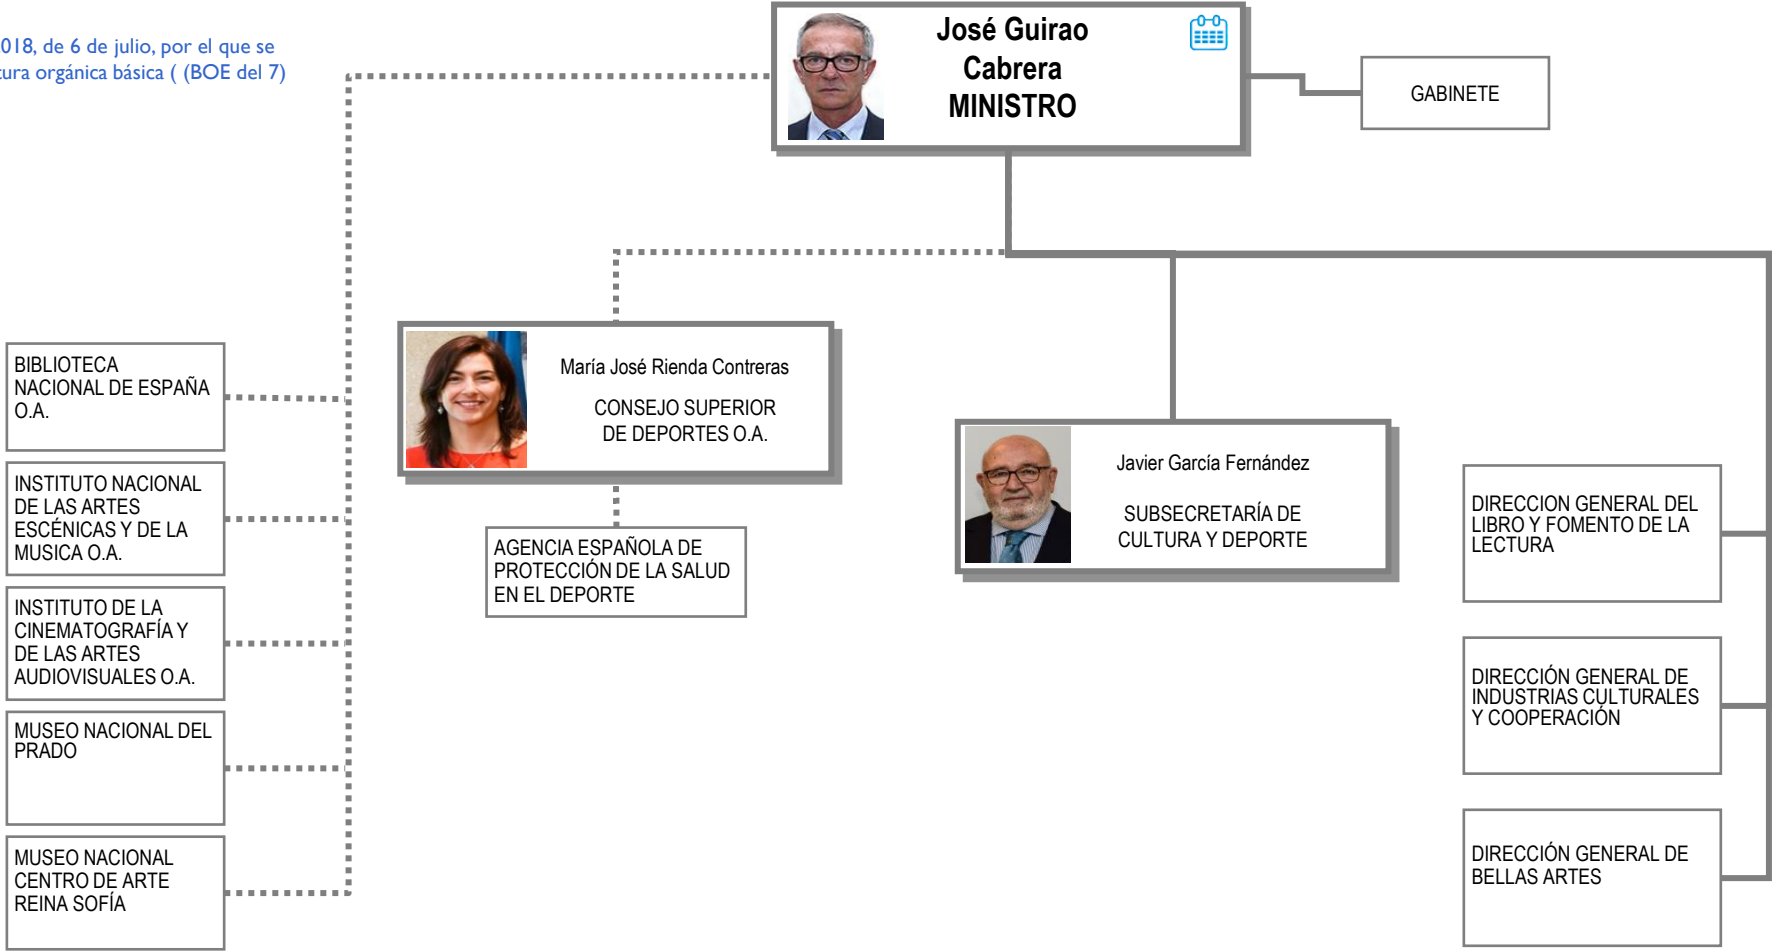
018, de 6 de julio, por el que se
tura orgánica básica ( (BOE del 7)

José Guirao Cabrera
MINISTRO

GABINETE

BIBLIOTECA NACIONAL DE ESPAÑA O.A.

INSTITUTO NACIONAL DE LAS ARTES ESCÉNICAS Y DE LA MUSICA O.A.

INSTITUTO DE LA CINEMATOGRAFÍA Y DE LAS ARTES AUDIOVISUALES O.A.

MUSEO NACIONAL DEL PRADO

MUSEO NACIONAL CENTRO DE ARTE REINA SOFÍA

María José Rienda Contreras
CONSEJO SUPERIOR DE DEPORTES O.A.

AGENCIA ESPAÑOLA DE PROTECCIÓN DE LA SALUD EN EL DEPORTE

Javier García Fernández
SUBSECRETARÍA DE CULTURA Y DEPORTE

DIRECCION GENERAL DEL LIBRO Y FOMENTO DE LA LECTURA

DIRECCIÓN GENERAL DE INDUSTRIAS CULTURALES Y COOPERACIÓN

DIRECCIÓN GENERAL DE BELLAS ARTES